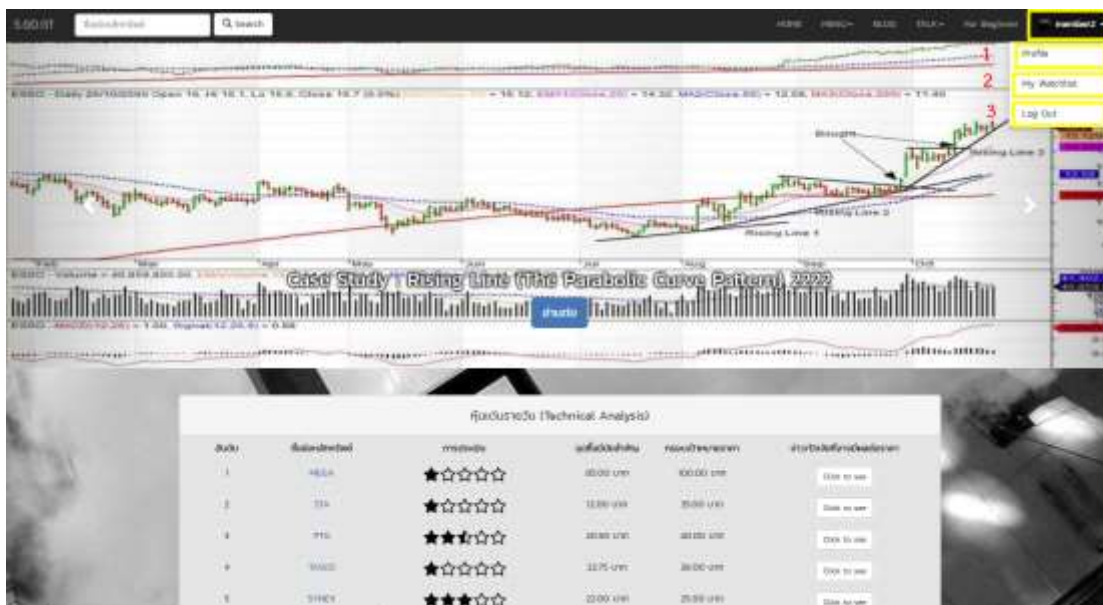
S.00 ST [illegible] Q Search

HOME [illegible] BLOG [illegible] For Beginner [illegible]

1 Profile
2 My Watchlist
3 Log Out

Bought

Rising Line 3

Rising Line 2

Rising Line 1

Case Study : Rising Line (The Parabolic Curve Pattern) 2222

อ่านต่อ

หุ้นเด่นรายวัน (Technical Analysis)

| อันดับ | ชื่อย่อหลักทรัพย์ | การประเมิน | จุดที่แนะนำให้เข้าซื้อ | ราคาเป้าหมาย | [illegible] |
|---|---|---|---|---|---|
| 1 | MEGA | ★☆☆☆☆ | 00.00 บาท | 100.00 บาท | Click to see |
| 2 | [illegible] | ★☆☆☆☆ | 12.00 บาท | 35.00 บาท | Click to see |
| 3 | PTG | ★★½☆☆ | 20.00 บาท | 40.00 บาท | Click to see |
| 4 | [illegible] | ★☆☆☆☆ | 12.75 บาท | 30.00 บาท | Click to see |
| 5 | SYNEX | ★★★☆☆ | 22.00 บาท | 25.00 บาท | Click to see |